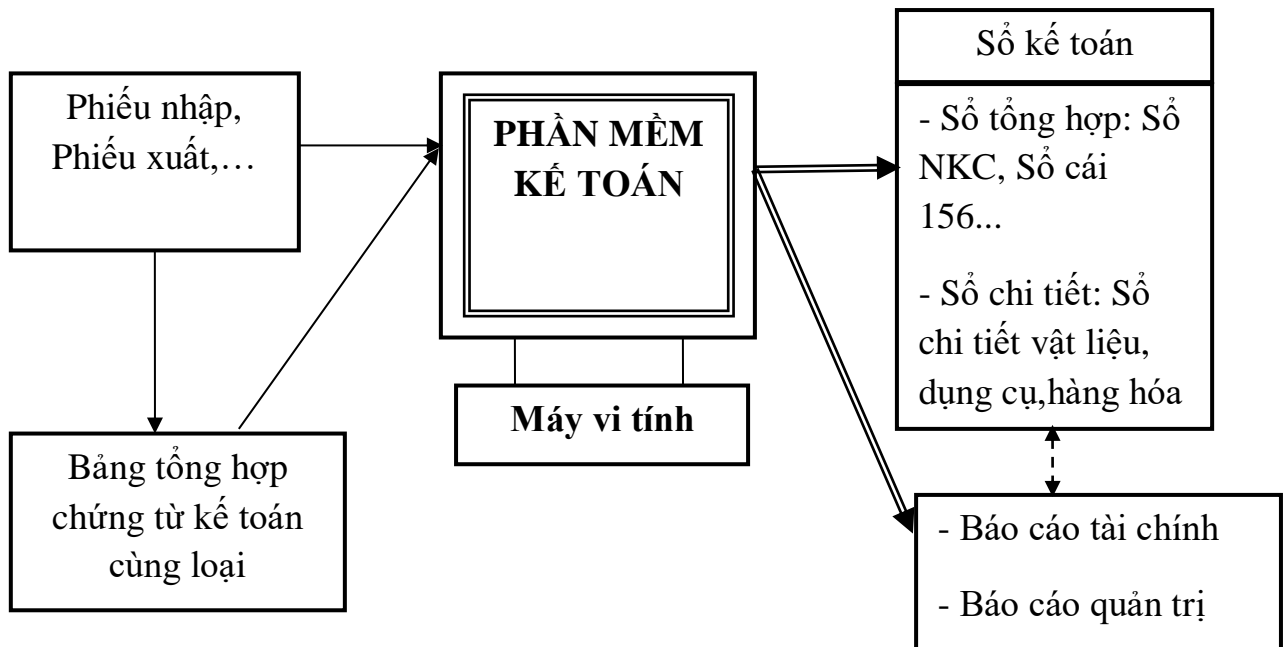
Phiếu nhập, Phiếu xuất,…

Bảng tổng hợp chứng từ kế toán cùng loại

PHẦN MỀM KẾ TOÁN

Máy vi tính

Sổ kế toán

- Sổ tổng hợp: Sổ NKC, Sổ cái 156...

- Sổ chi tiết: Sổ chi tiết vật liệu, dụng cụ,hàng hóa

- Báo cáo tài chính

- Báo cáo quản trị